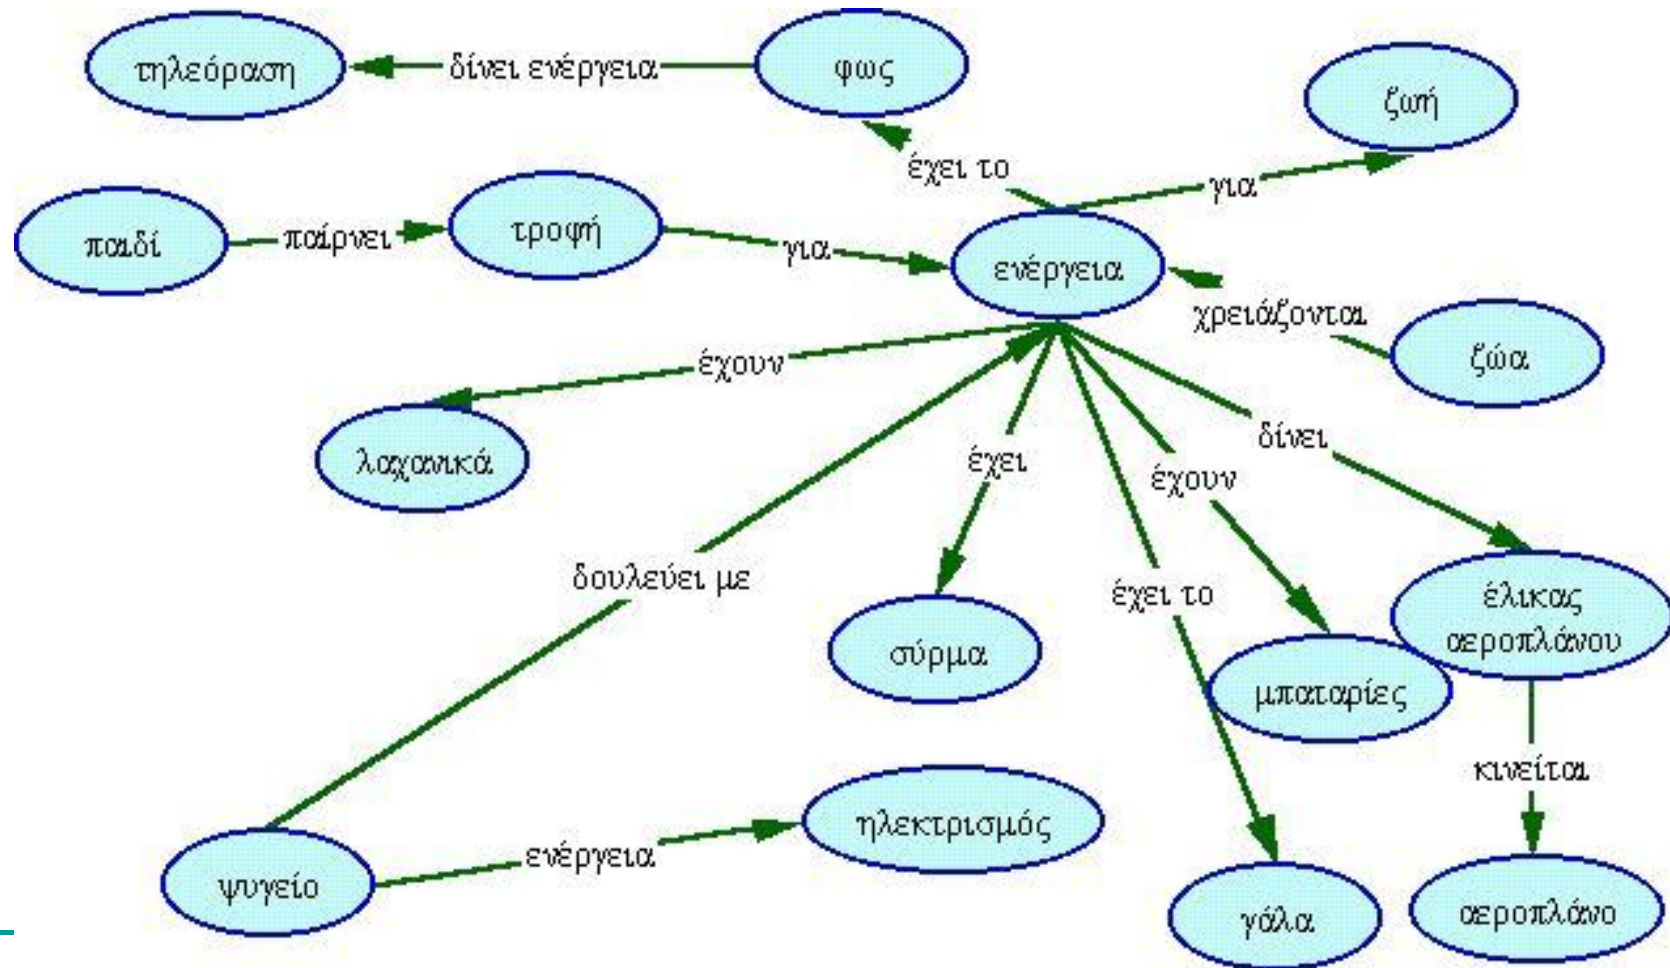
τηλεόραση
δίνει ενέργεια
φως
ζωή
έχει το
παιδί
παίρνει
τροφή
για
για
ενέργεια
χρειάζονται
ζώα
έχουν
λαχανικά
δίνει
έχει
έχουν
δουλεύει με
έχει το
έλικας αεροπλάνου
σύρμα
μπαταρίες
κινείται
ηλεκτρισμός
ψυγείο
ενέργεια
γάλα
αεροπλάνο